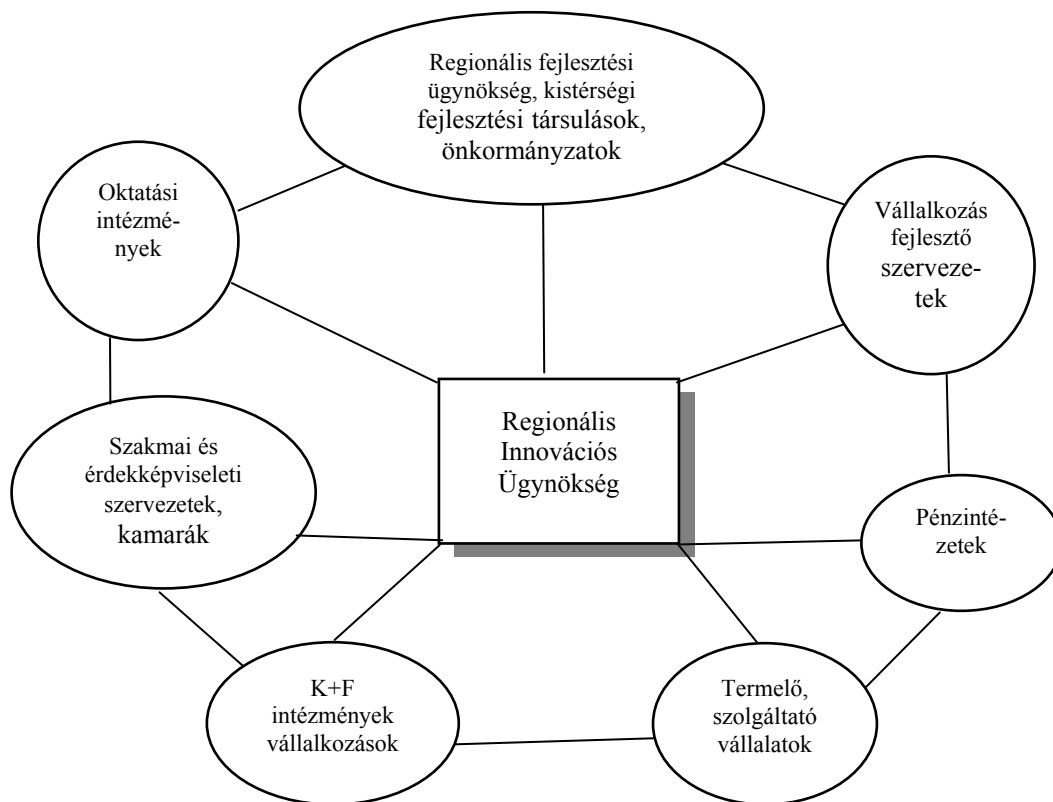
Regionális fejlesztési ügynökség, kistérségi fejlesztési társulások, önkormányzatok

Oktatási intézmények

Vállalkozás fejlesztő szervezetek

Regionális Innovációs Ügynökség

Szakmai és érdekképviseleti szervezetek, kamarák

Pénzintézetek

K+F intézmények vállalkozások

Termelő, szolgáltató vállalatok